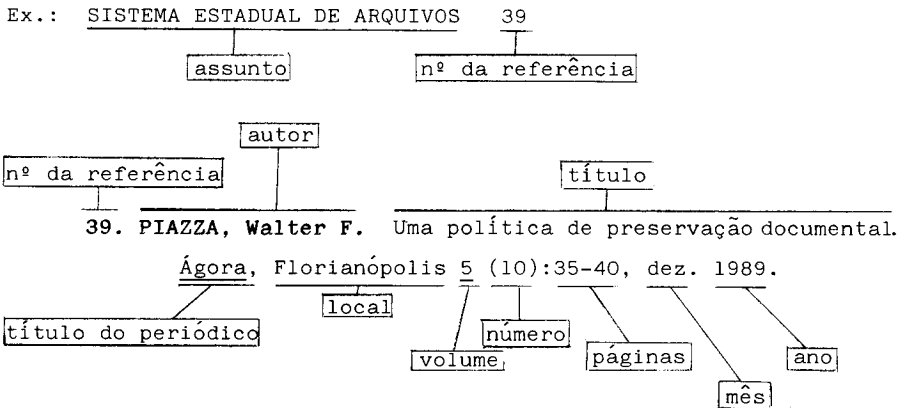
Ex.: SISTEMA ESTADUAL DE ARQUIVOS 39

assunto

nº da referência

autor

nº da referência

título

**39. PIAZZA, Walter F.** Uma política de preservação documental. Ágora, Florianópolis 5 (10):35-40, dez. 1989.

título do periódico

local

número

volume

páginas

ano

mês